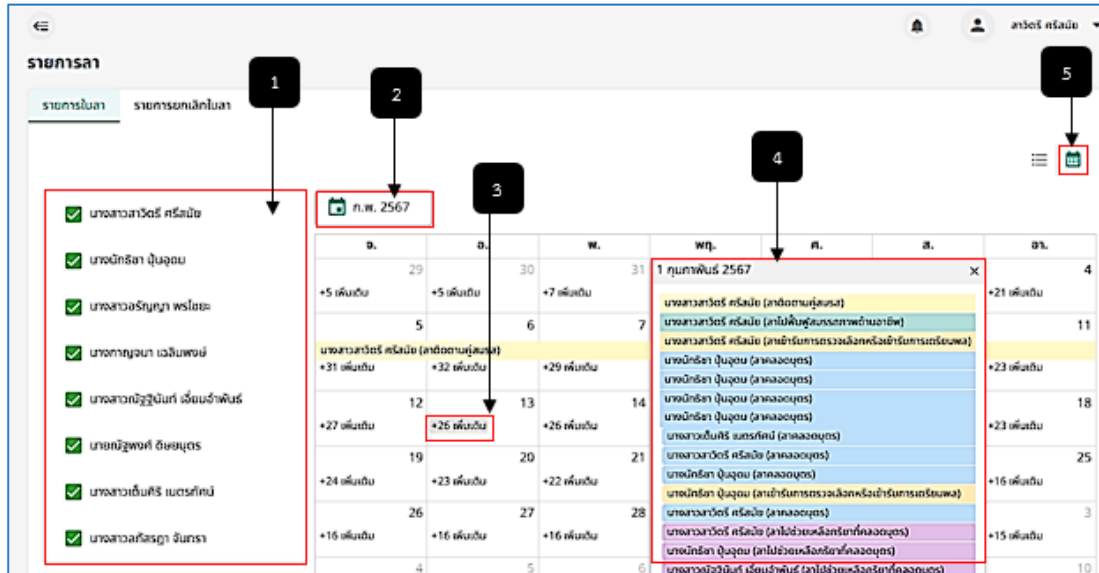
สาวิตรี ศรีสมัย

รายการลา

รายการใบลา รายการยกเลิกใบลา

1 2 3 4 5

นางสาวสาวิตรี ศรีสมัย
นางนักริชา ปุ้นอุดม
นางสาวอรัญญา พรไชยะ
นางกาญจนา เฉลิมพงษ์
นางสาวณัฐฐินันท์ เอี่ยมอำพันธ์
นายณัฐพงศ์ ดิษยบุตร
นางสาวเต็มศิริ เนตรทัศน์
นางสาวภัสรฎา จันทรา

ก.พ. 2567

| จ. | อ. | พ. | พฤ. | ศ. | ส. | อา. |
|---|---|---|---|---|---|---|
| 29 +5 เพิ่มเติม | 30 +5 เพิ่มเติม | 31 +7 เพิ่มเติม | | | | 4 +21 เพิ่มเติม |
| 5 นางสาวสาวิตรี ศรีสมัย (ลาติดตามคู่สมรส) +31 เพิ่มเติม | 6 +32 เพิ่มเติม | 7 +29 เพิ่มเติม | | | | 11 +23 เพิ่มเติม |
| 12 +27 เพิ่มเติม | 13 +26 เพิ่มเติม | 14 +26 เพิ่มเติม | | | | 18 +23 เพิ่มเติม |
| 19 +24 เพิ่มเติม | 20 +23 เพิ่มเติม | 21 +22 เพิ่มเติม | | | | 25 +16 เพิ่มเติม |
| 26 +16 เพิ่มเติม | 27 +16 เพิ่มเติม | 28 +16 เพิ่มเติม | | | | 3 +15 เพิ่มเติม |
| 4 | 5 | 6 | | | | 10 |

1 กุมภาพันธ์ 2567 ×
นางสาวสาวิตรี ศรีสมัย (ลาติดตามคู่สมรส)
นางสาวสาวิตรี ศรีสมัย (ลาไปฟื้นฟูสมรรถภาพด้านอาชีพ)
นางสาวสาวิตรี ศรีสมัย (ลาเข้ารับการตรวจเลือกหรือเข้ารับการเตรียมพล)
นางนักริชา ปุ้นอุดม (ลาคลอดบุตร)
นางนักริชา ปุ้นอุดม (ลาคลอดบุตร)
นางนักริชา ปุ้นอุดม (ลาคลอดบุตร)
นางนักริชา ปุ้นอุดม (ลาคลอดบุตร)
นางสาวเต็มศิริ เนตรทัศน์ (ลาคลอดบุตร)
นางสาวสาวิตรี ศรีสมัย (ลาคลอดบุตร)
นางนักริชา ปุ้นอุดม (ลาคลอดบุตร)
นางนักริชา ปุ้นอุดม (ลาเข้ารับการตรวจเลือกหรือเข้ารับการเตรียมพล)
นางสาวสาวิตรี ศรีสมัย (ลาคลอดบุตร)
นางสาวสาวิตรี ศรีสมัย (ลาไปช่วยเหลือภริยาที่คลอดบุตร)
นางนักริชา ปุ้นอุดม (ลาไปช่วยเหลือภริยาที่คลอดบุตร)
นางสาวณัฐฐินันท์ เอี่ยมอำพันธ์ (ลาไปช่วยเหลือภริยาที่คลอดบุตร)